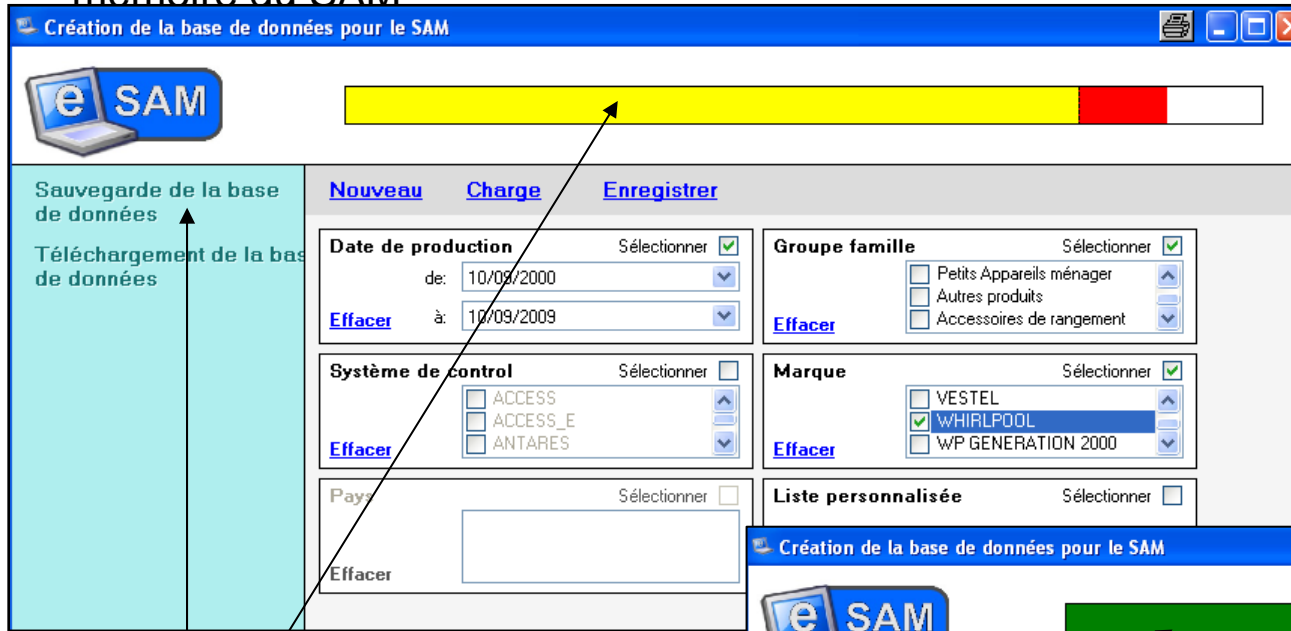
Création de la base de données pour le SAM

e SAM

Sauvegarde de la base de données

Téléchargement de la bas de données

Nouveau Charge Enregistrer

Date de production Sélectionner
de: 10/09/2000
à: 10/09/2009
Effacer

Groupe famille Sélectionner
Petits Appareils ménager
Autres produits
Accessoires de rangement
Effacer

Système de control Sélectionner
ACCESS
ACCESS_E
ANTARES
Effacer

Marque Sélectionner
VESTEL
WHIRLPOOL
WP GENERATION 2000
Effacer

Pays Sélectionner
Effacer

Liste personnalisée Sélectionner

Création de la base de données pour le SAM

e SAM